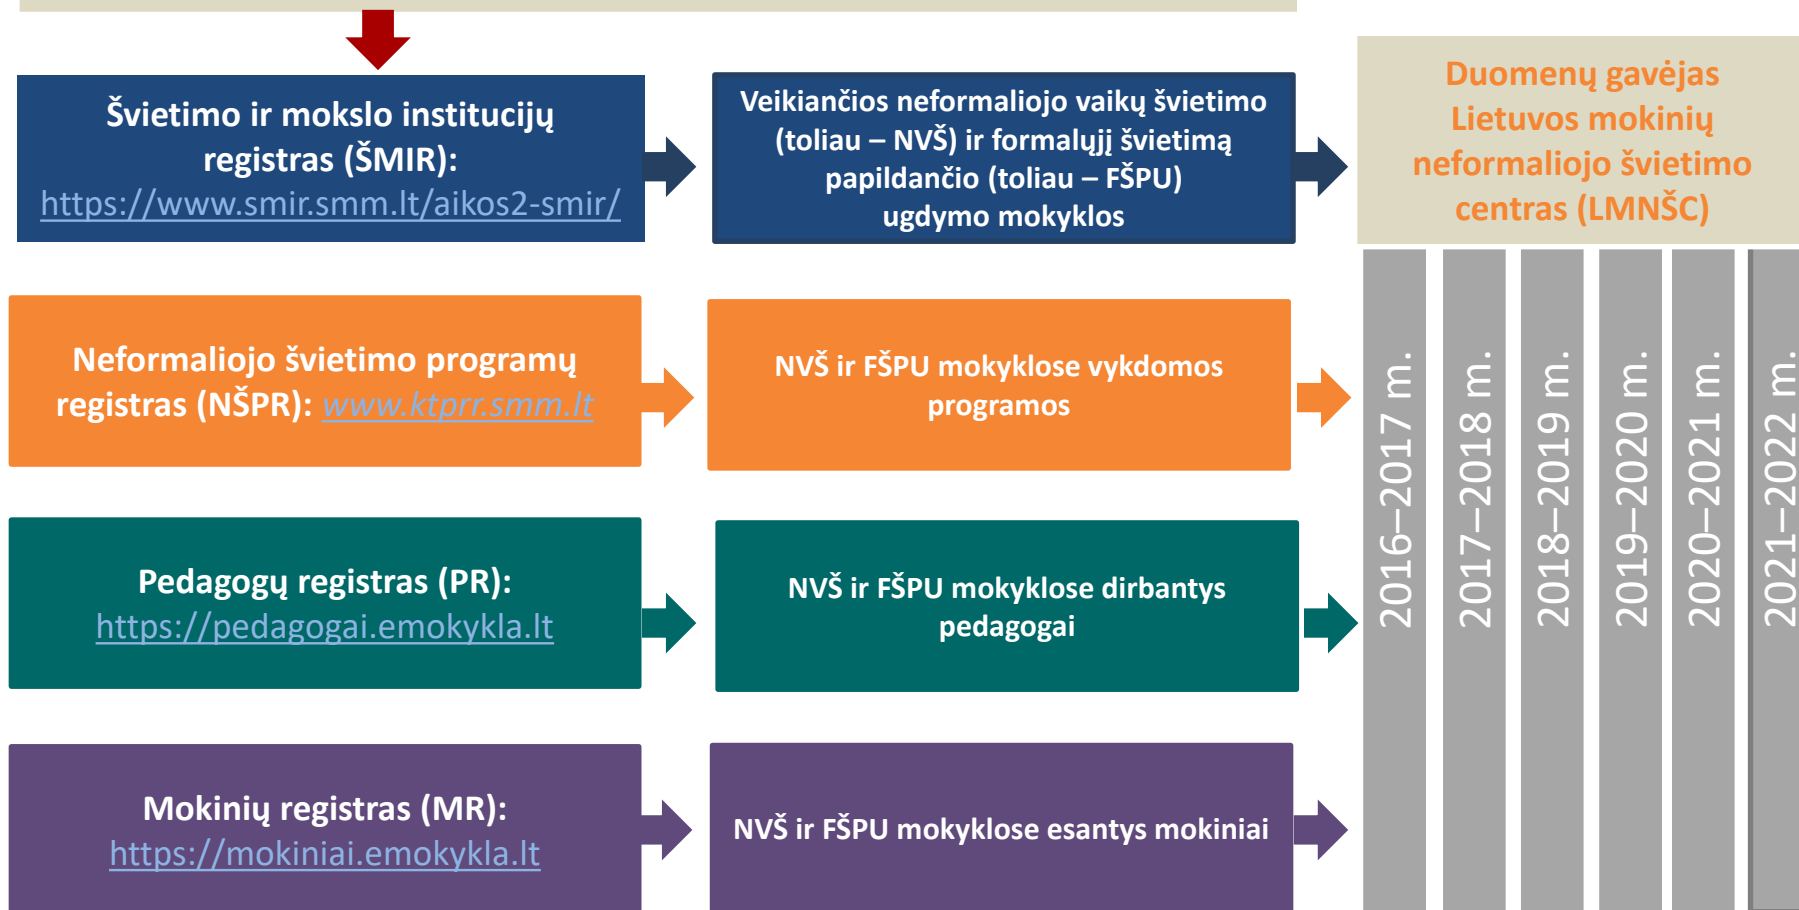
Švietimo ir mokslo institucijų registras (ŠMIR): https://www.smir.smm.lt/aikos2-smir/

Veikiančios neformaliojo vaikų švietimo (toliau – NVŠ) ir formalųjį švietimą papildančio (toliau – FŠPU) ugdymo mokyklos

Duomenų gavėjas Lietuvos mokinių neformaliojo švietimo centras (LMNŠC)

Neformaliojo švietimo programų registras (NŠPR): www.ktprr.smm.lt

NVŠ ir FŠPU mokyklose vykdomos programos

Pedagogų registras (PR): https://pedagogai.emokykla.lt

NVŠ ir FŠPU mokyklose dirbantys pedagogai

Mokinių registras (MR): https://mokiniai.emokykla.lt

NVŠ ir FŠPU mokyklose esantys mokiniai

2016–2017 m.

2017–2018 m.

2018–2019 m.

2019–2020 m.

2020–2021 m.

2021–2022 m.